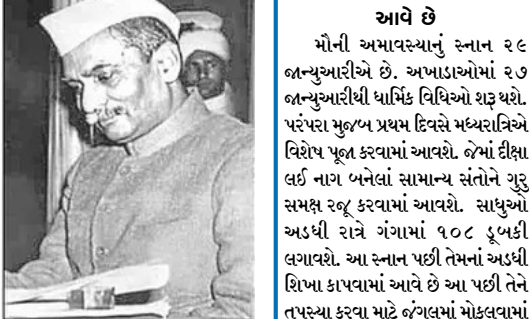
આવે છે

મૌની અમાવસ્યાનું સ્નાન ૨૯ જાન્યુઆરીએ છે. અખાડાઓમાં ૨૭ જાન્યુઆરીથી ધાર્મિક વિધિઓ શરૂ થશે. પરંપરા મુજબ પ્રથમ દિવસે મધ્યરાત્રિએ વિશેષ પૂજા કરવામાં આવશે. જેમાં દીક્ષા લઈ નાગ બનેલાં સામાન્ય સંતોને ગુરુ સમક્ષ રજૂ કરવામાં આવશે. સાધુઓ અડધી રાત્રે ગંગામાં ૧૦૮ ડૂબકી લગાવશે. આ સ્નાન પછી તેમનાં અડધી શિખા કાપવામાં આવે છે આ પછી તેને તપસ્યા કરવા માટે જંગલમાં મોકલવામાં